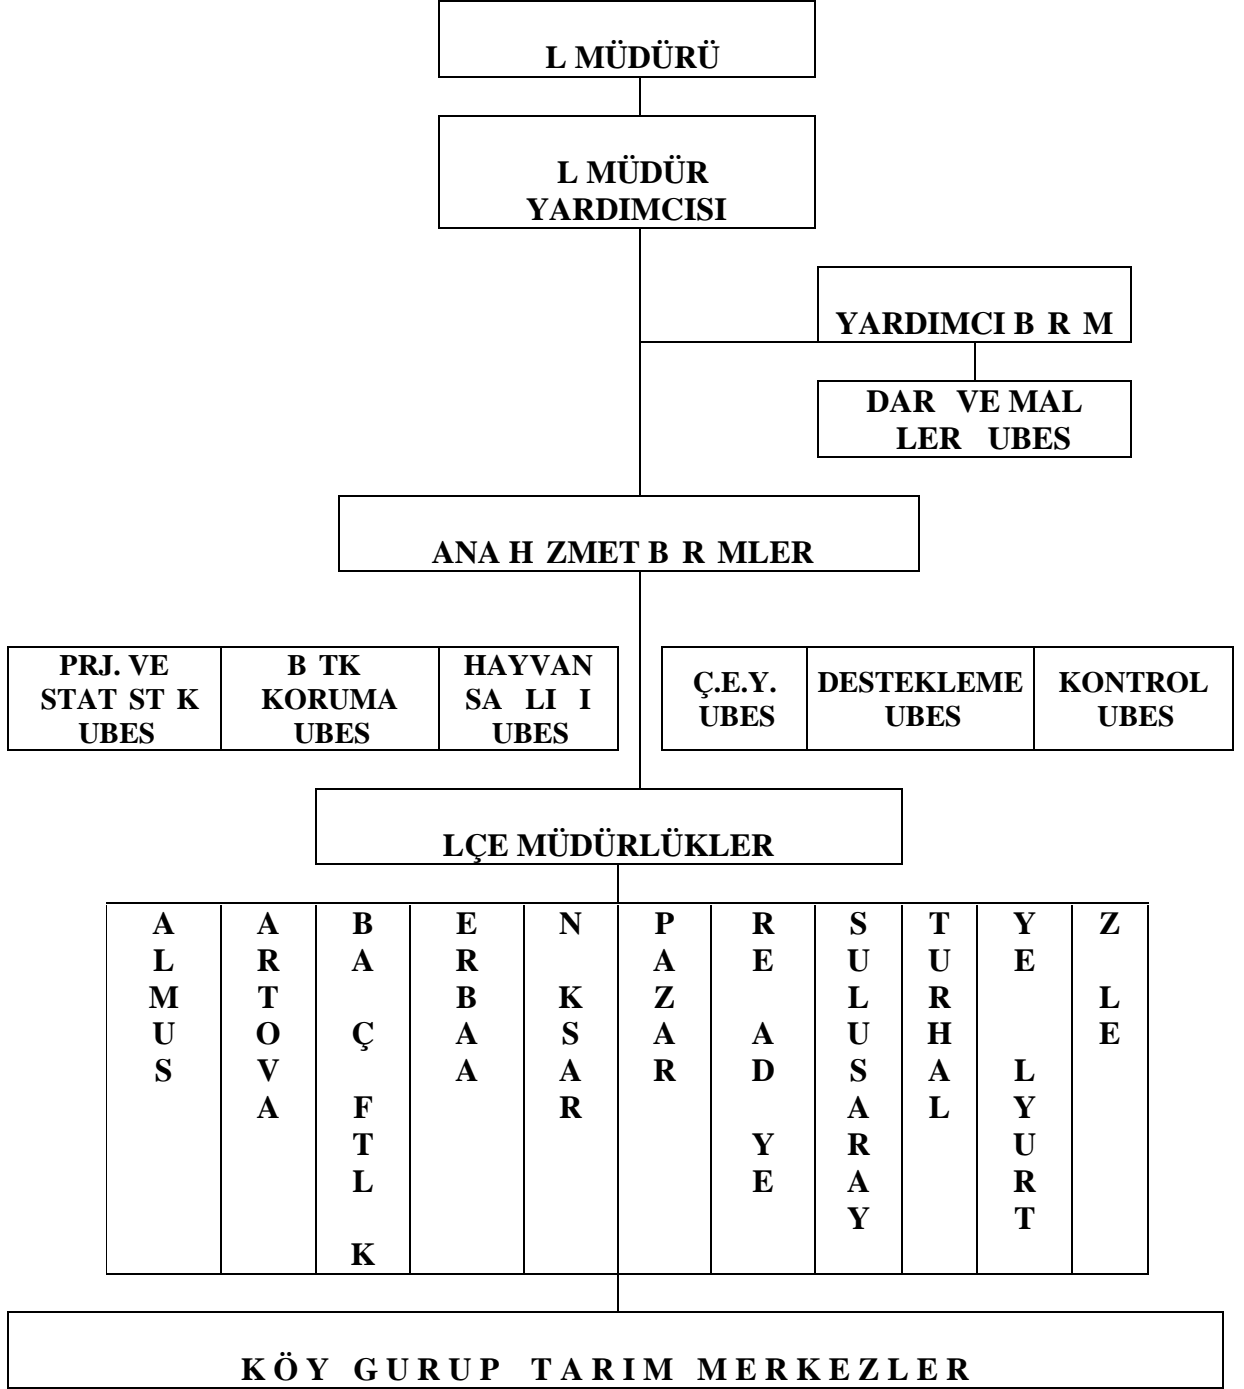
L MÜDÜRÜ

L MÜDÜR YARDIMCISI

YARDIMCI B R M

DAR VE MAL LER UBES

ANA H ZMET B R MLER

| PRJ. VE STAT ST K UBES | B TK KORUMA UBES | HAYVAN SA LI I UBES |
|---|---|---|

| Ç.E.Y. UBES | DESTEKLEME UBES | KONTROL UBES |
|---|---|---|

LÇE MÜDÜRLÜKLER

| ALMUS | ARTOVA | BA Ç F TL K | ERBAA | N KSAR | PAZAR | RE AD YE | SULUSARAY | TURHAL | YE LYURT | Z LE |
|---|---|---|---|---|---|---|---|---|---|---|

KÖY GURUP TARIM MERKEZLER